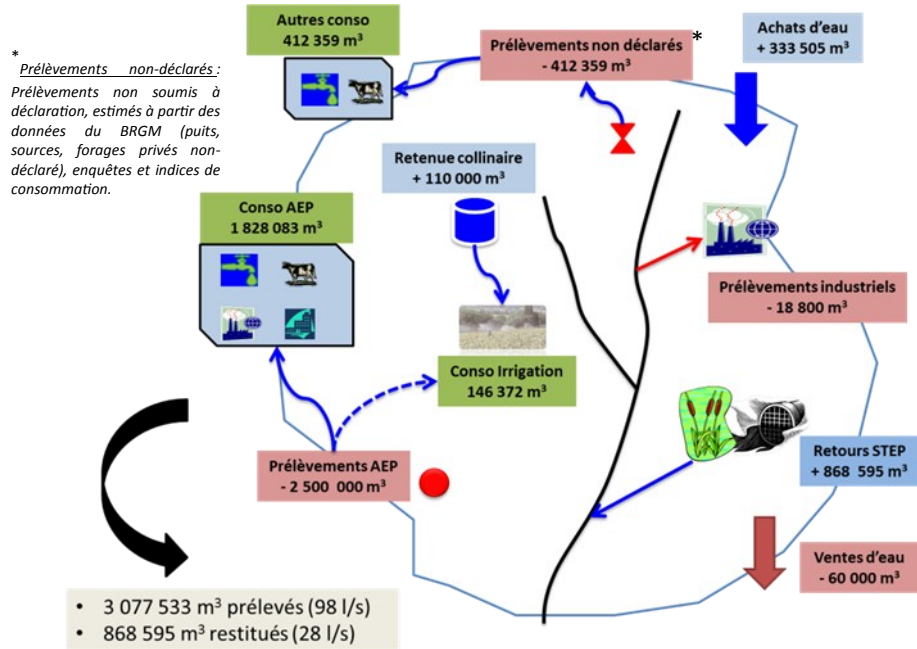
*
Prélèvements non-déclarés : Prélèvements non soumis à déclaration, estimés à partir des données du BRGM (puits, sources, forages privés non-déclaré), enquêtes et indices de consommation.

Autres conso
412 359 m³

Prélèvements non déclarés *
- 412 359 m³

Achats d'eau
+ 333 505 m³

Retenue collinaire
+ 110 000 m³

Conso AEP
1 828 083 m³

Prélèvements industriels
- 18 800 m³

Conso Irrigation
146 372 m³

Retours STEP
+ 868 595 m³

Prélèvements AEP
- 2 500 000 m³

Ventes d'eau
- 60 000 m³

• 3 077 533 m³ prélevés (98 l/s)
• 868 595 m³ restitués (28 l/s)